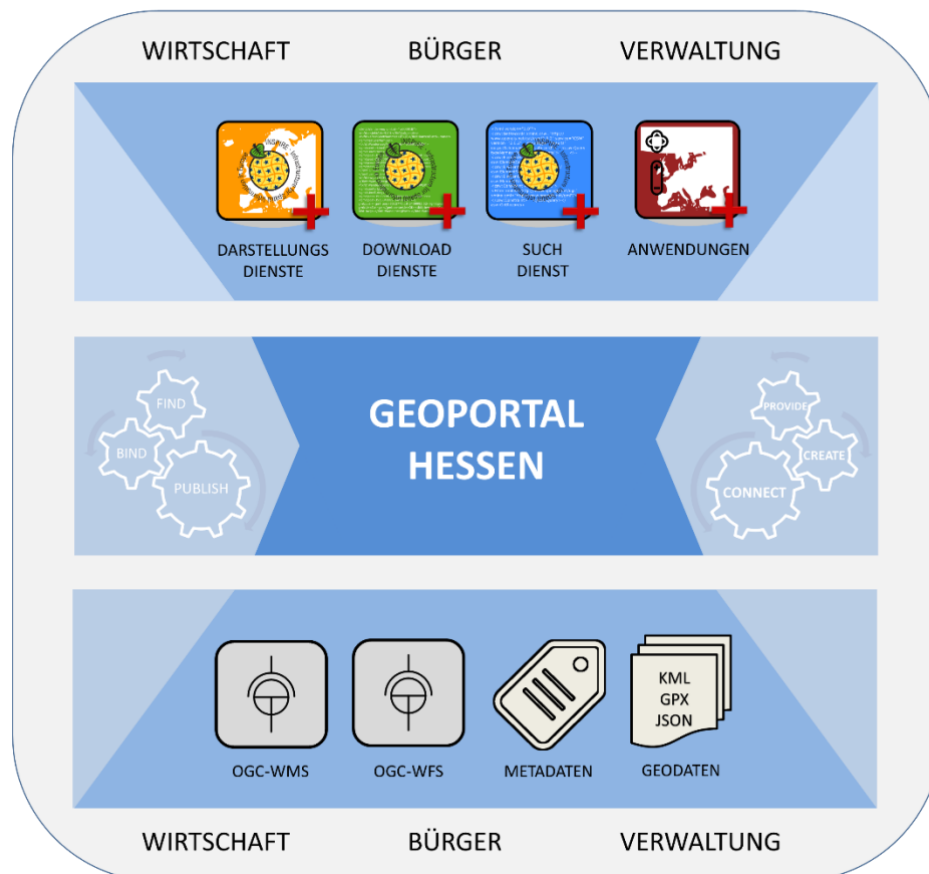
WIRTSCHAFT BÜRGER VERWALTUNG

DARSTELLUNGS DIENSTE
DOWNLOAD DIENSTE
SUCH DIENST
ANWENDUNGEN

FIND
BIND
PUBLISH

GEOPORTAL HESSEN

PROVIDE
CREATE
CONNECT

KML
GPX
JSON

OGC-WMS
OGC-WFS
METADATEN
GEODATEN

WIRTSCHAFT BÜRGER VERWALTUNG